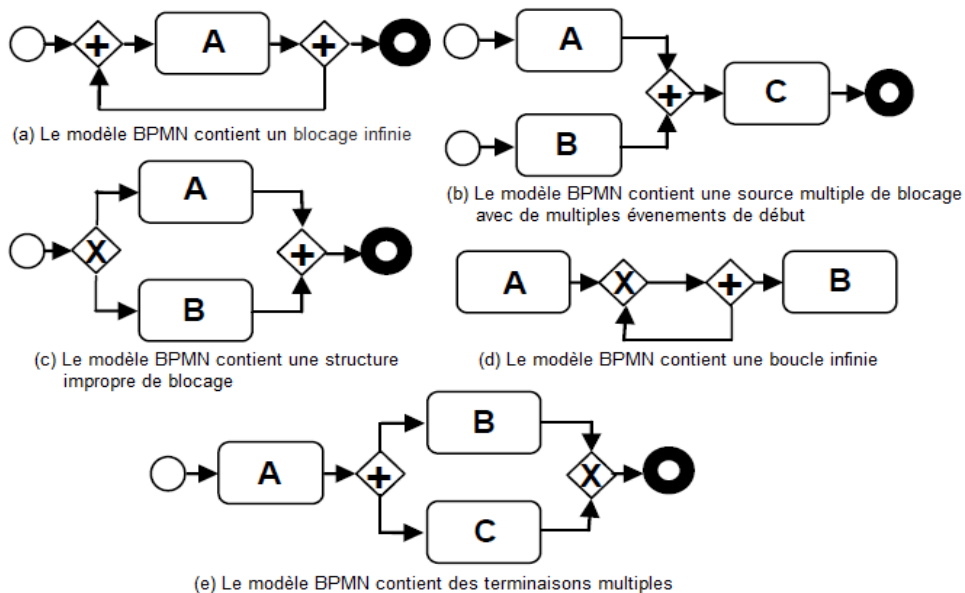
+ A +

(a) Le modèle BPMN contient un blocage infinie

A
+ C
B

(b) Le modèle BPMN contient une source multiple de blocage avec de multiples évenements de début

A
X +
B

(c) Le modèle BPMN contient une structure impropre de blocage

A X + B

(d) Le modèle BPMN contient une boucle infinie

B
A + X
C

(e) Le modèle BPMN contient des terminaisons multiples